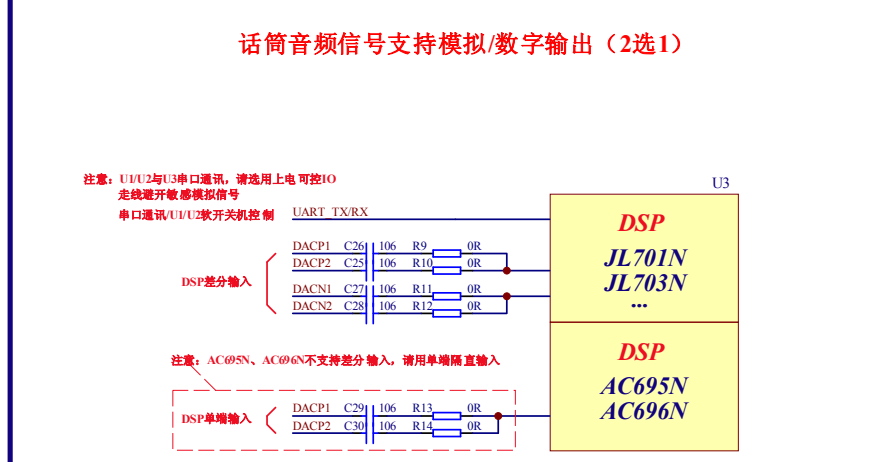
话筒音频信号支持模拟/数字输出（2选1）

注意：U1/U2与U3串口通讯，请选用上电可控IO
走线避开敏感模拟信号

串口通讯/U1/U2软开关机控制

UART_TX/RX

U3

DSP
JL701N
JL703N
...

DSP差分输入

DACP1 C26 106 R9 0R
DACP2 C25 106 R10 0R
DACN1 C27 106 R11 0R
DACN2 C28 106 R12 0R

注意：AC695N、AC696N不支持差分输入，请用单端隔直输入

DSP
AC695N
AC696N

DSP单端输入

DACP1 C29 106 R13 0R
DACP2 C30 106 R14 0R